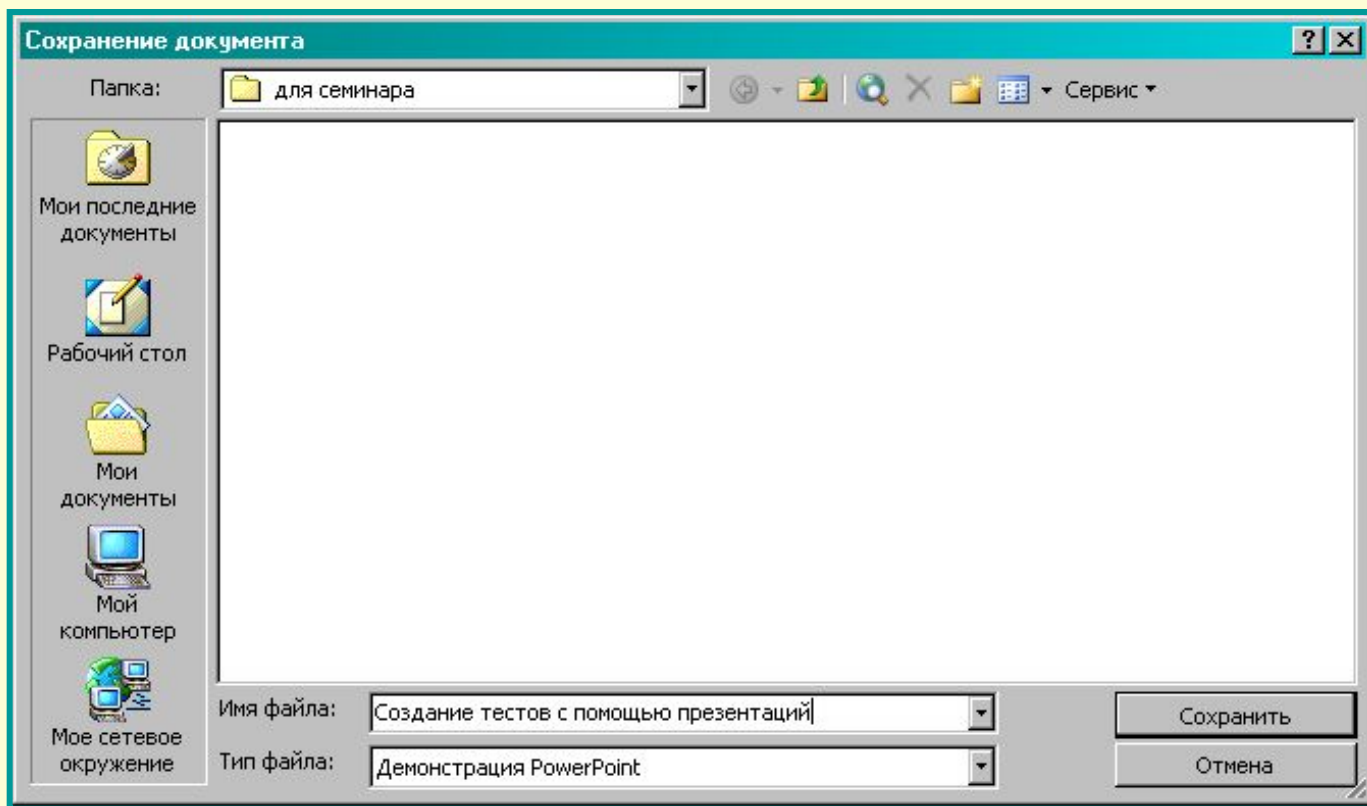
Сохранение документа

?

Папка: для семинара

Сервис

Мои последние документы

Рабочий стол

Мои документы

Мой компьютер

Мое сетевое окружение

Имя файла: Создание тестов с помощью презентаций

Тип файла: Демонстрация PowerPoint

Сохранить

Отмена